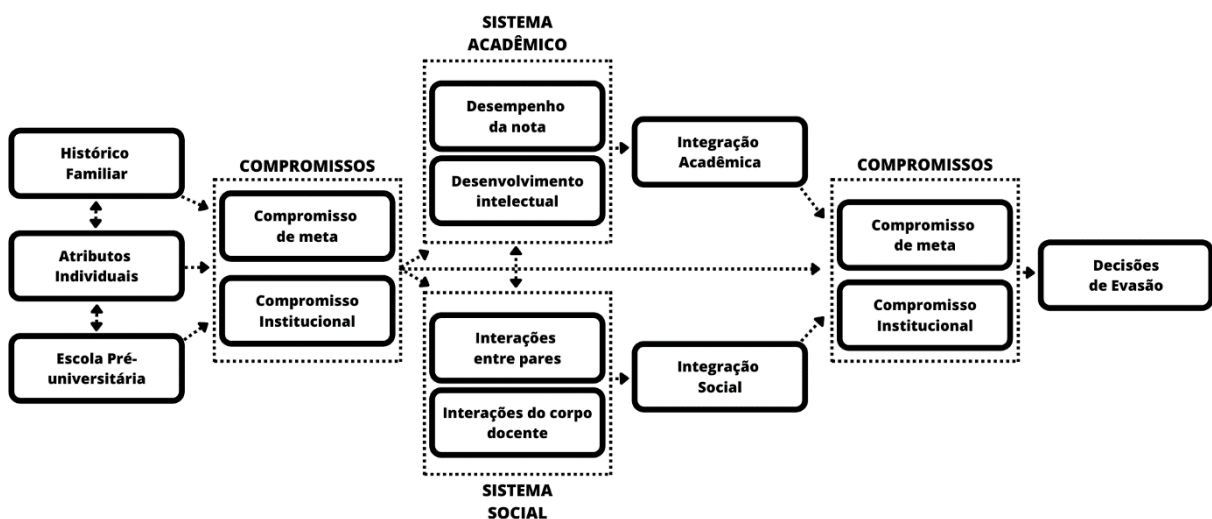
Histórico Familiar

Atributos Individuais

Escola Pré-universitária

COMPROMISSOS

Compromisso de meta

Compromisso Institucional

SISTEMA ACADÊMICO

Desempenho da nota

Desenvolvimento intelectual

Interações entre pares

Interações do corpo docente

SISTEMA SOCIAL

Integração Acadêmica

Integração Social

COMPROMISSOS

Compromisso de meta

Compromisso Institucional

Decisões de Evasão